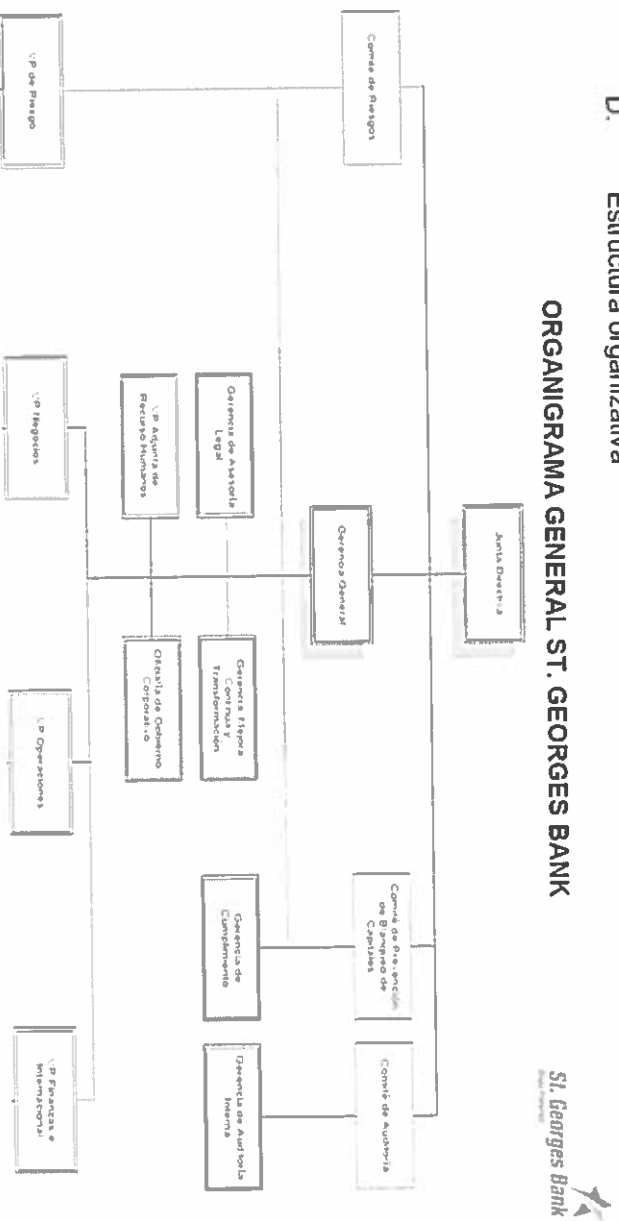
D. Estructura Organizativa

ORGANIGRAMA GENERAL ST. GEORGES BANK

St. Georges Bank

Junta Directiva

Comité de Riesgos

Comité de Prevención de Blanqueo de Capitales

Comité de Auditoría

Gerencia General

Gerencia de Asesoría Legal

Gerencia Mejora Continua y Transformación

VP Adjunta de Recursos Humanos

Oficial/a de Gobierno Corporativo

Gerencia de Cumplimiento

Gerencia de Auditoría Interna

VP de Riesgo

VP Negocios

VP Operaciones

VP Finanzas e Internacional